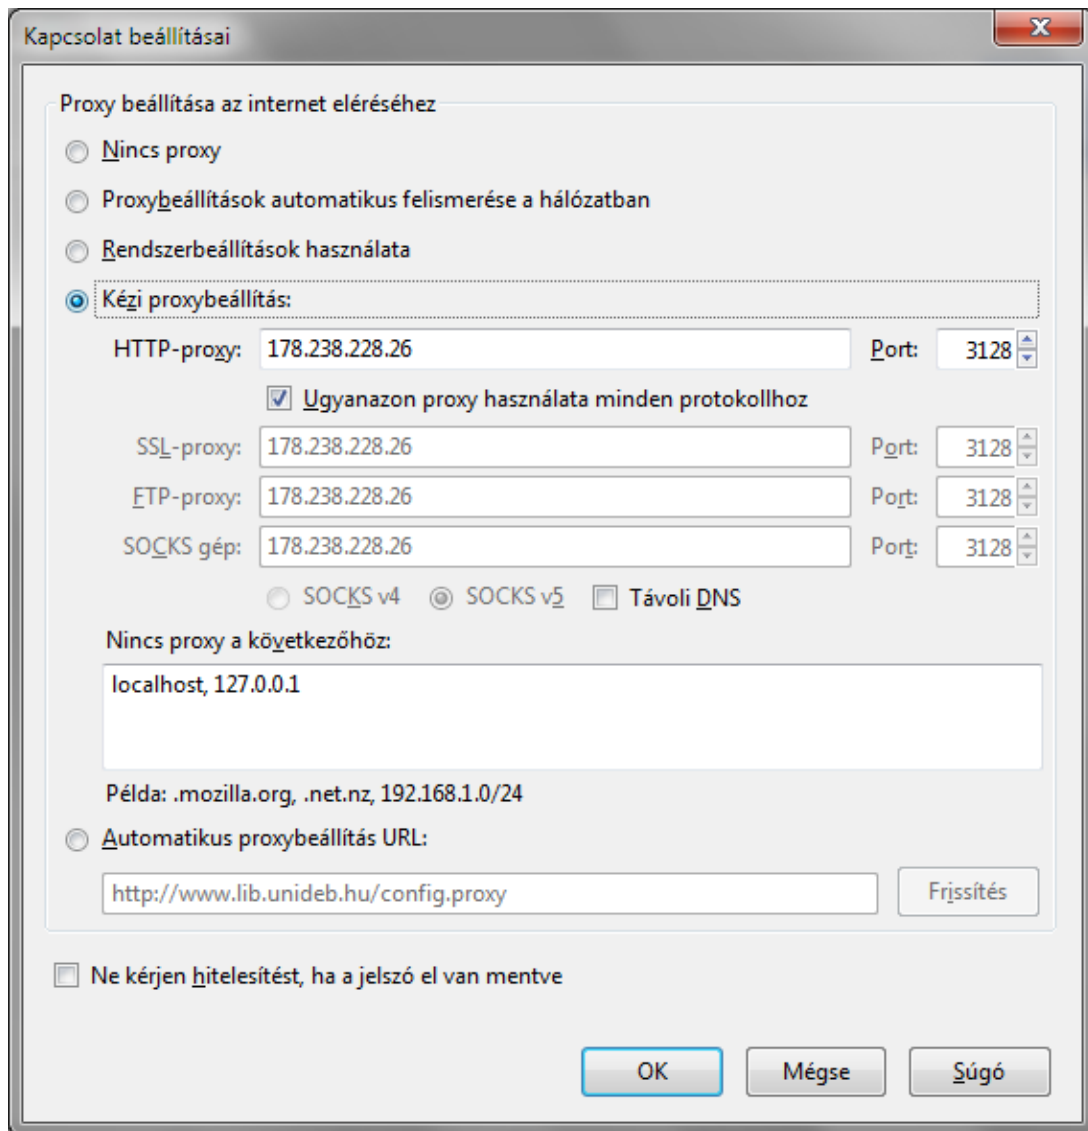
Kapcsolat beállításai

Proxy beállítása az internet eléréséhez

Nincs proxy

Proxybeállítások automatikus felismerése a hálózatban

Rendszerbeállítások használata

Kézi proxybeállítás:

HTTP-proxy: 178.238.228.26 Port: 3128

Ugyanazon proxy használata minden protokollhoz

SSL-proxy: 178.238.228.26 Port: 3128

FTP-proxy: 178.238.228.26 Port: 3128

SOCKS gép: 178.238.228.26 Port: 3128

SOCKS v4 SOCKS v5 Távoli DNS

Nincs proxy a következőhöz:

localhost, 127.0.0.1

Példa: .mozilla.org, .net.nz, 192.168.1.0/24

Automatikus proxybeállítás URL:

http://www.lib.unideb.hu/config.proxy

Frissítés

Ne kérjen hitelesítést, ha a jelszó el van mentve

OK Mégse Súgó